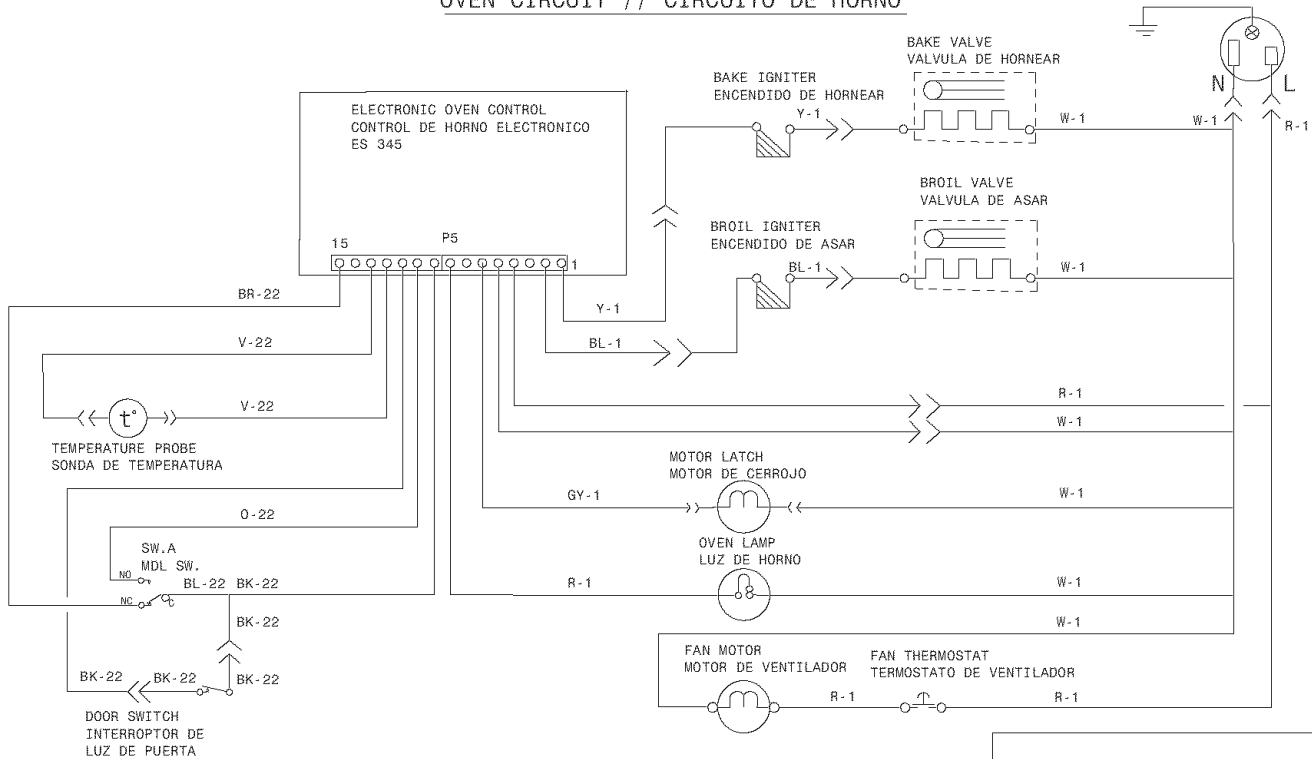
OVEN CIRCUIT // CIRCUITO DE HORNO

BAKE VALVE
VALVULA DE HORNEAR

N L

BAKE IGNITER
ENCENDIDO DE HORNEAR

ELECTRONIC OVEN CONTROL
CONTROL DE HORNO ELECTRONICO
ES 345

Y-1

W-1

W-1

R-1

BROIL VALVE
VALVULA DE ASAR

BROIL IGNITER
ENCENDIDO DE ASAR

15

P5

1

BL-1

W-1

BR-22

Y-1

V-22

BL-1

V-22

R-1

W-1

TEMPERATURE PROBE
SONDA DE TEMPERATURA

MOTOR LATCH
MOTOR DE CERROJO

GY-1

W-1

O-22

SW.A
MDL SW.

NO

OVEN LAMP
LUZ DE HORNO

NC

BL-22 BK-22

R-1

W-1

W-1

BK-22

FAN MOTOR
MOTOR DE VENTILADOR

FAN THERMOSTAT
TERMOSTATO DE VENTILADOR

BK-22 BK-22

BK-22

R-1

R-1

DOOR SWITCH
INTERROPTOR DE
LUZ DE PUERTA